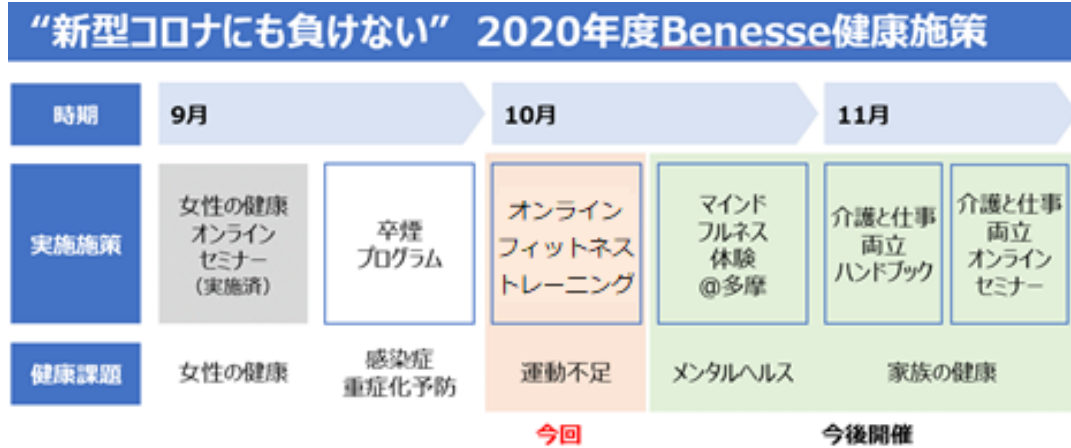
“新型コロナにも負けない” 2020年度Benesse健康施策

| 時期 | 9月 | | 10月 | | 11月 | |
|---|---|---|---|---|---|---|
| 実施施策 | 女性の健康オンラインセミナー（実施済） | 卒煙プログラム | オンラインフィットネストレーニング | マインドフルネス体験@多摩 | 介護と仕事両立ハンドブック | 介護と仕事両立オンラインセミナー |
| 健康課題 | 女性の健康 | 感染症重症化予防 | 運動不足 | メンタルヘルス | 家族の健康 | |

今回

今後開催